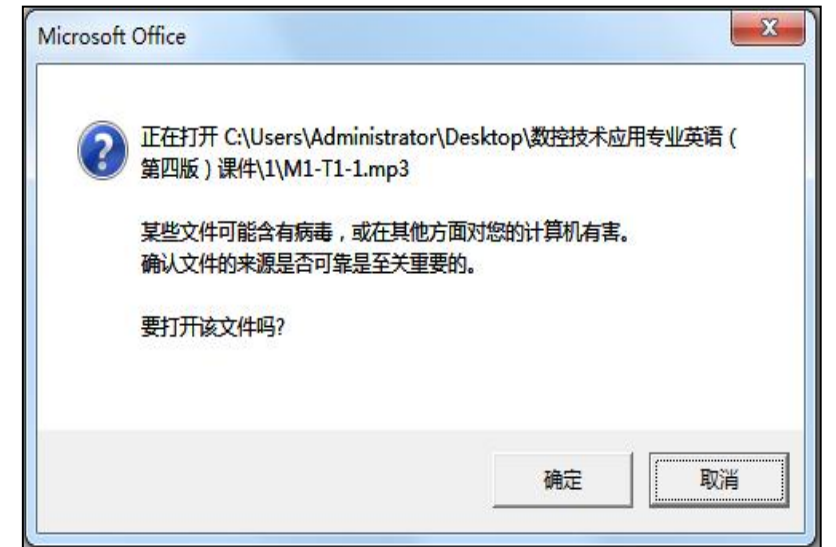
Microsoft Office

X

正在打开 C:\Users\Administrator\Desktop\数控技术应用专业英语（第四版）课件\1\M1-T1-1.mp3

某些文件可能含有病毒，或在其他方面对您的计算机有害。
确认文件的来源是否可靠是至关重要的。

要打开该文件吗?

确定

取消